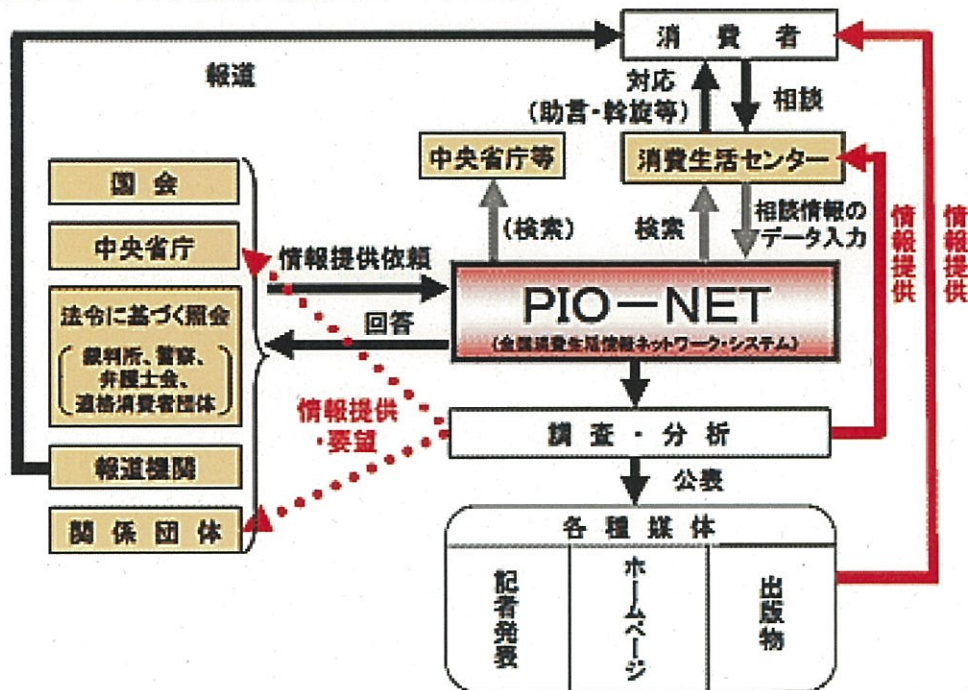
消 費 者

報道

対応
（助言・斡旋等）

相談

中央省庁等

消費生活センター

国 会

中央省庁

法令に基づく照会
（裁判所、警察、弁護士会、適格消費者団体）

報道機関

関 係 団 体

情報提供依頼

回答

（検索）

検索

相談情報のデータ入力

情報提供

情報提供

PIO－NET
（全国消費生活情報ネットワーク・システム）

情報提供・要望

調 査 ・ 分 析

公表

各 種 媒 体

記者発表

ホームページ

出版物